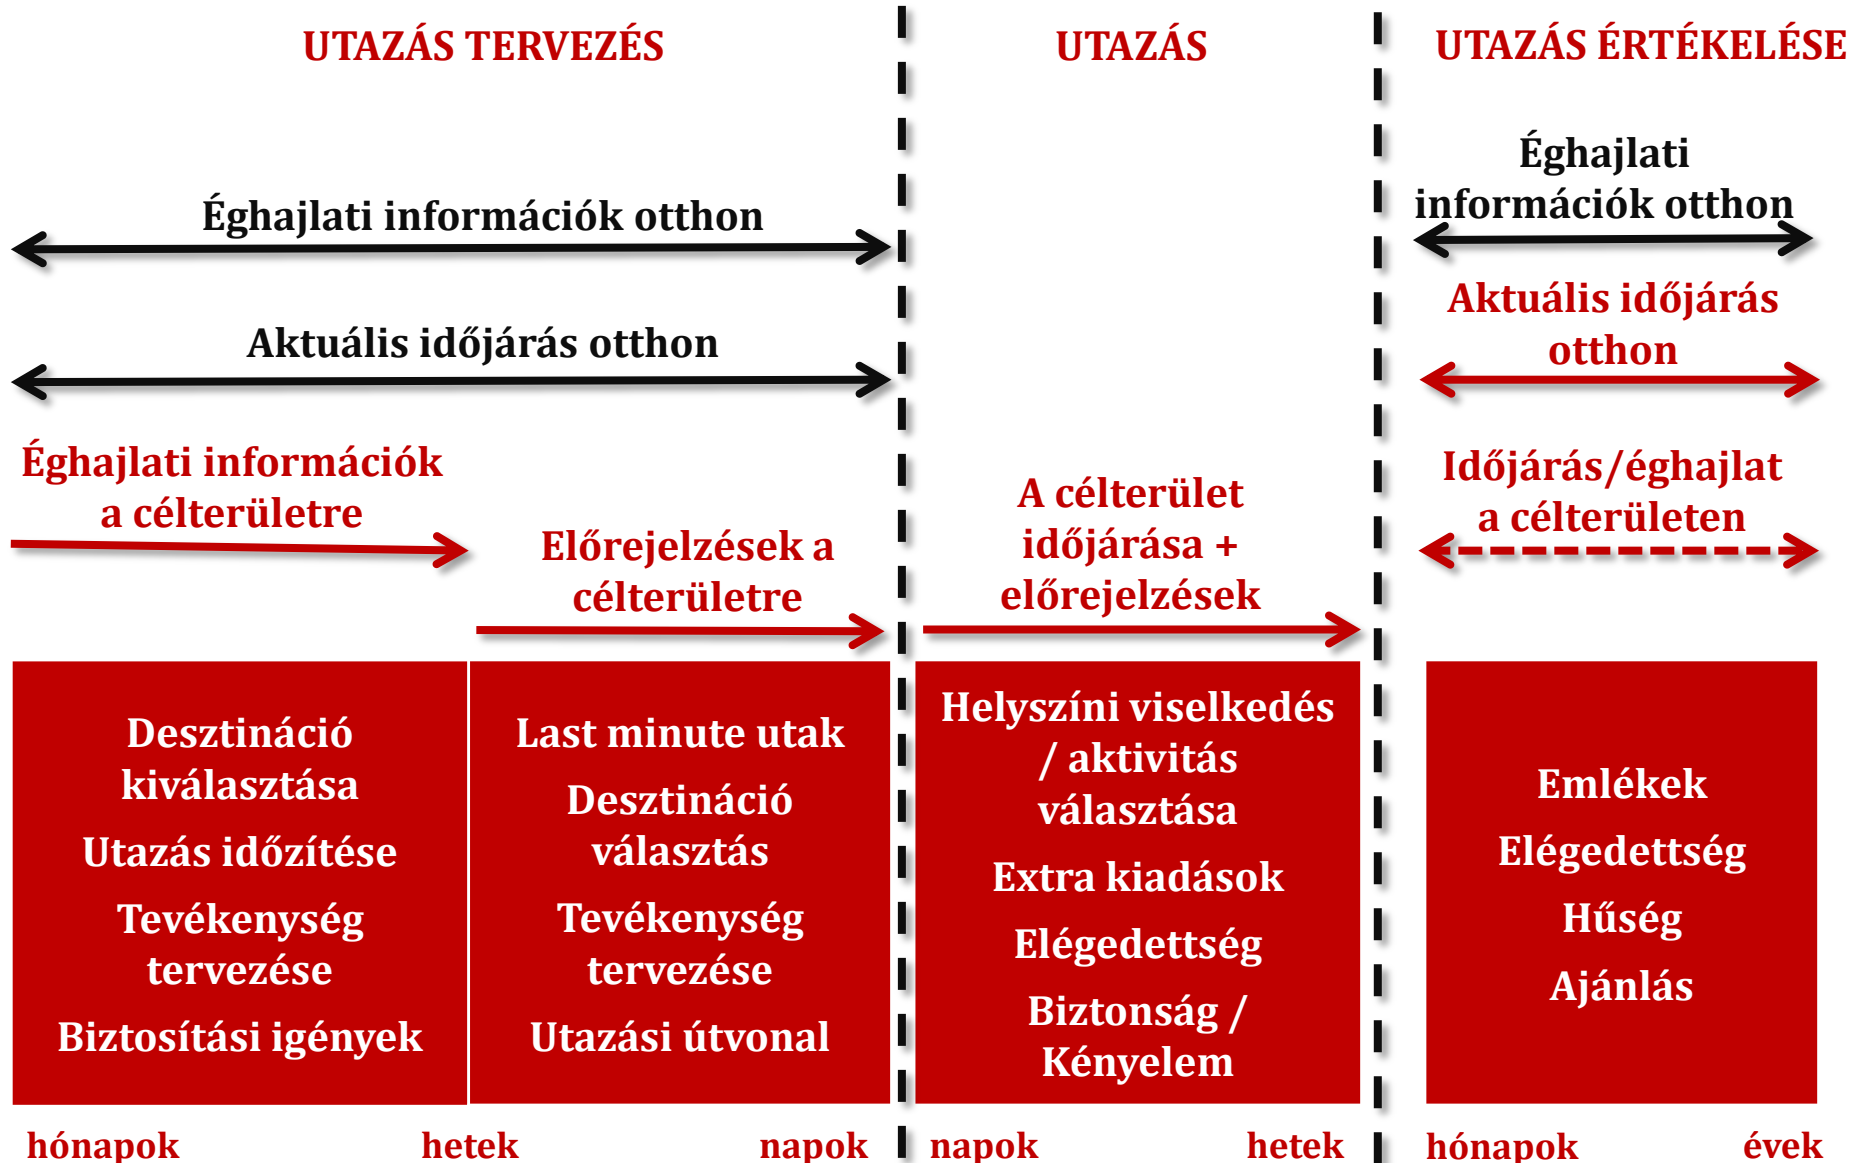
UTAZÁS TERVEZÉS

UTAZÁS

UTAZÁS ÉRTÉKELÉSE

Éghajlati információk otthon

Aktuális időjárás otthon

Éghajlati információk a célterületre

Előrejelzések a célterületre

A célterület időjárása + előrejelzések

Éghajlati információk otthon

Aktuális időjárás otthon

Időjárás/éghajlat a célterületen

Desztináció kiválasztása

Utazás időzítése

Tevékenység tervezése

Biztosítási igények

Last minute utak

Desztináció választás

Tevékenység tervezése

Utazási útvonal

Helyszíni viselkedés / aktivitás választása

Extra kiadások

Elégedettség

Biztonság / Kényelem

Emlékek

Elégedettség

Hűség

Ajánlás

hónapok hetek napok

napok hetek

hónapok évek